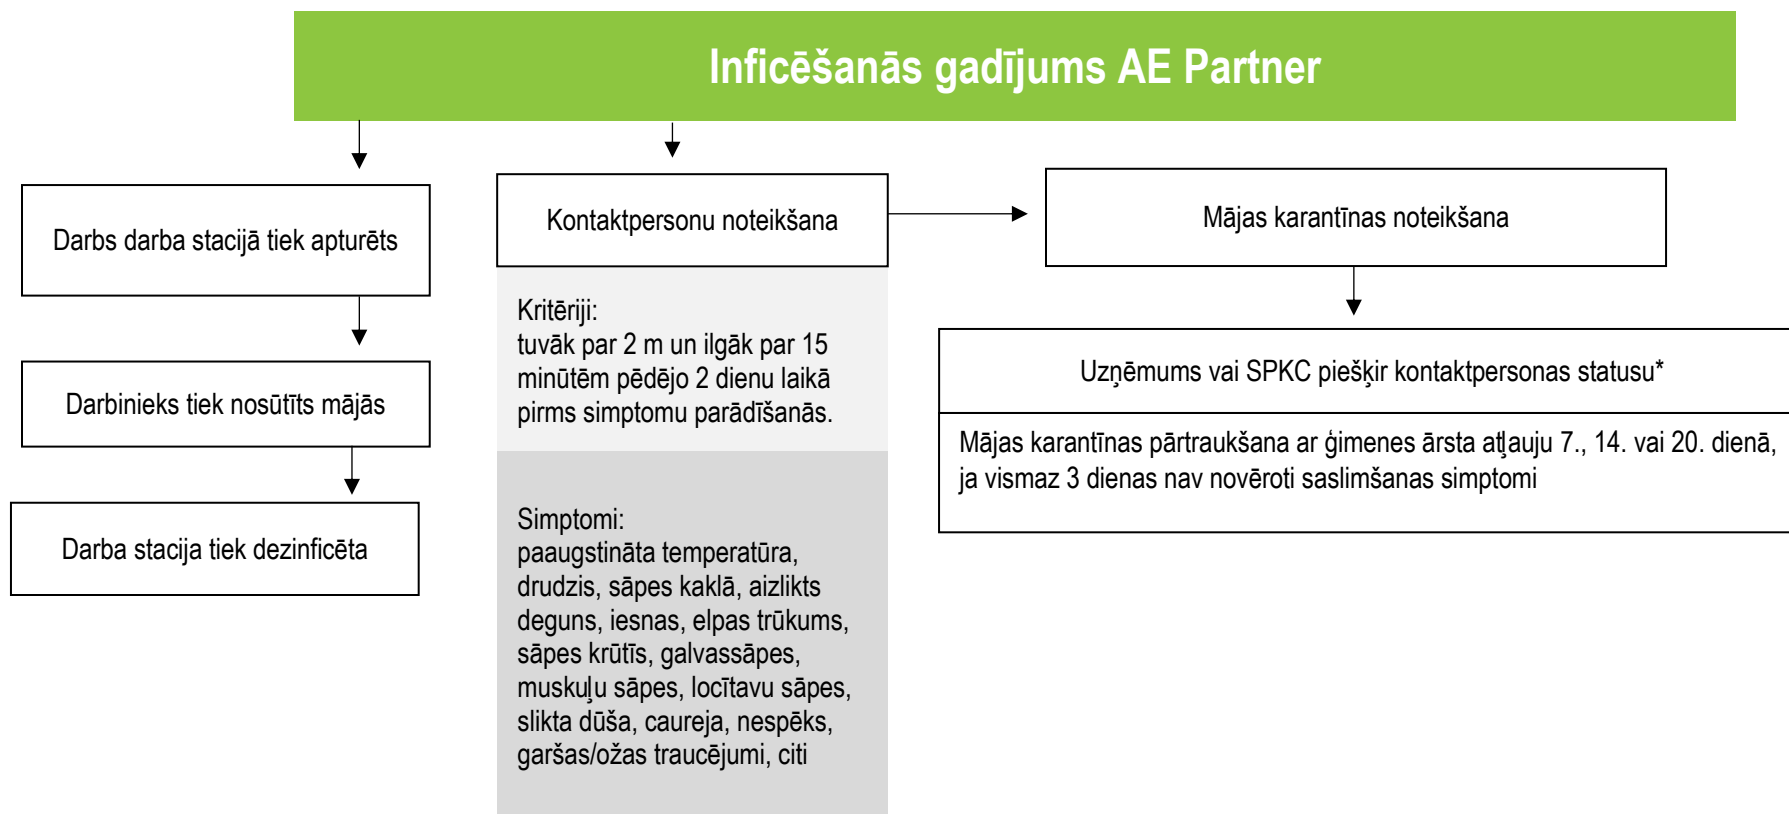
Inficēšanās gadījums AE Partner

Darbs darba stacijā tiek apturēts

Darbinieks tiek nosūtīts mājās

Darba stacija tiek dezinficēta

Kontaktpersonu noteikšana

Kritēriji:
tuvāk par 2 m un ilgāk par 15 minūtēm pēdējo 2 dienu laikā pirms simptomu parādīšanās.

Simptomi:
paaugstināta temperatūra, drudzis, sāpes kaklā, aizlikts deguns, iesnas, elpas trūkums, sāpes krūtīs, galvassāpes, muskuļu sāpes, locītavu sāpes, slikta dūša, caureja, nespēks, garšas/ožas traucējumi, citi

Mājas karantīnas noteikšana

Uzņēmums vai SPKC piešķir kontaktpersonas statusu*

Mājas karantīnas pārtraukšana ar ģimenes ārsta atļauju 7., 14. vai 20. dienā, ja vismaz 3 dienas nav novēroti saslimšanas simptomi